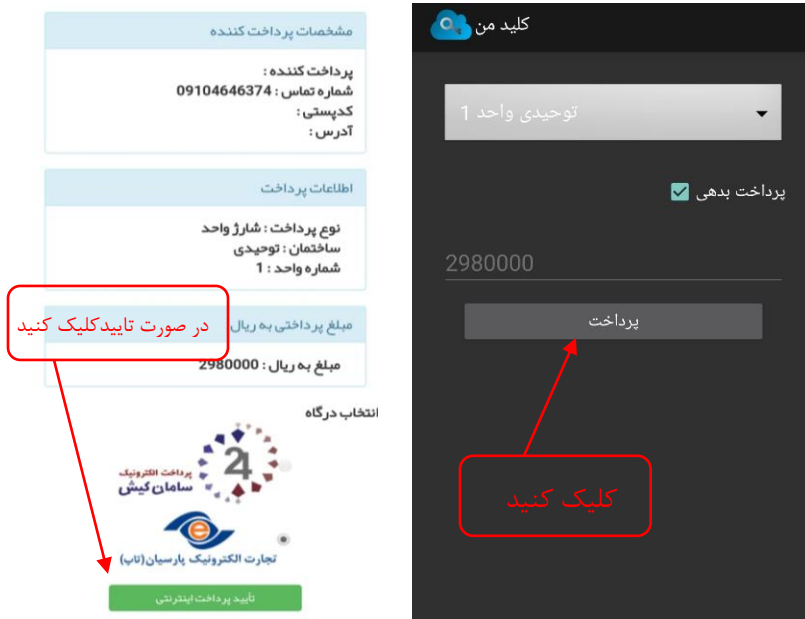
مشخصات پرداخت کننده

پرداخت کننده :
شماره تماس : 09104646374
کدپستی :
آدرس :

اطلاعات پرداخت

نوع پرداخت : شارژ واحد
ساختمان : توحیدی
شماره واحد : 1

مبلغ پرداختی به ریال

در صورت تاییدکلیک کنید

مبلغ به ریال : 2980000

انتخاب درگاه

پرداخت الکترونیک
سامان کیش

تجارت الکترونیک پارسیان(تاپ)

تایید پرداخت اینترنتی

کلید من

توحیدی واحد 1

پرداخت بدهی

2980000

پرداخت

کلیک کنید